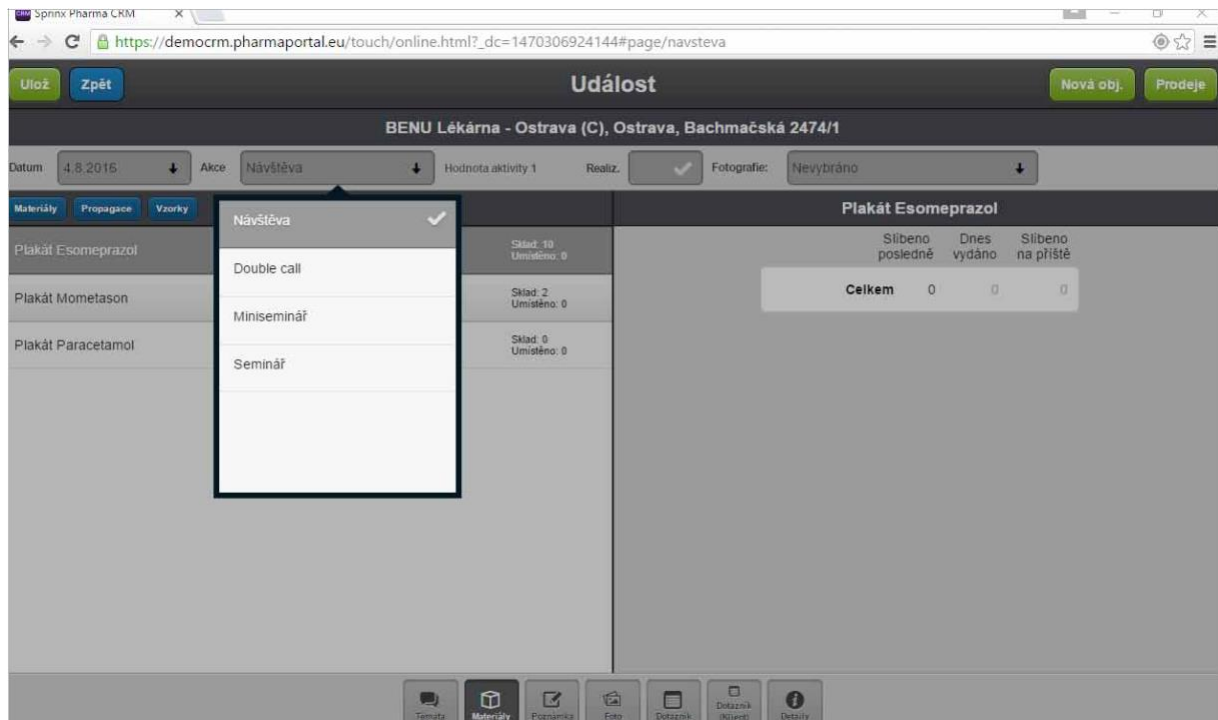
Sphinx Pharma CRM

https://democrm.pharmaportal.eu/touch/online.html?_dc=1470306924144#page/navsteva

Ulož Zpět

Událost

Nová obj. Prodeje

BENU Lékárna - Ostrava (C), Ostrava, Bachmačská 2474/1

Datum 4.8.2016 Akce Návštěva Hodnota aktivity 1 Realiz. Fotografie: Nevybráno

Materiály Propagace Vzorky

Návštěva

Double call

Miniseminář

Seminář

Plakát Esomeprazol Sklad: 10 Umístěno: 0

Plakát Mometason Sklad: 2 Umístěno: 0

Plakát Paracetamol Sklad: 0 Umístěno: 0

Plakát Esomeprazol

| | Slíbeno posledně | Dnes vydáno | Slíbeno na příště |
|---|---|---|---|
| Celkem | 0 | 0 | 0 |

Témata Materiály Poznámka Foto Dotazník Dotazník (Klient) Detaily